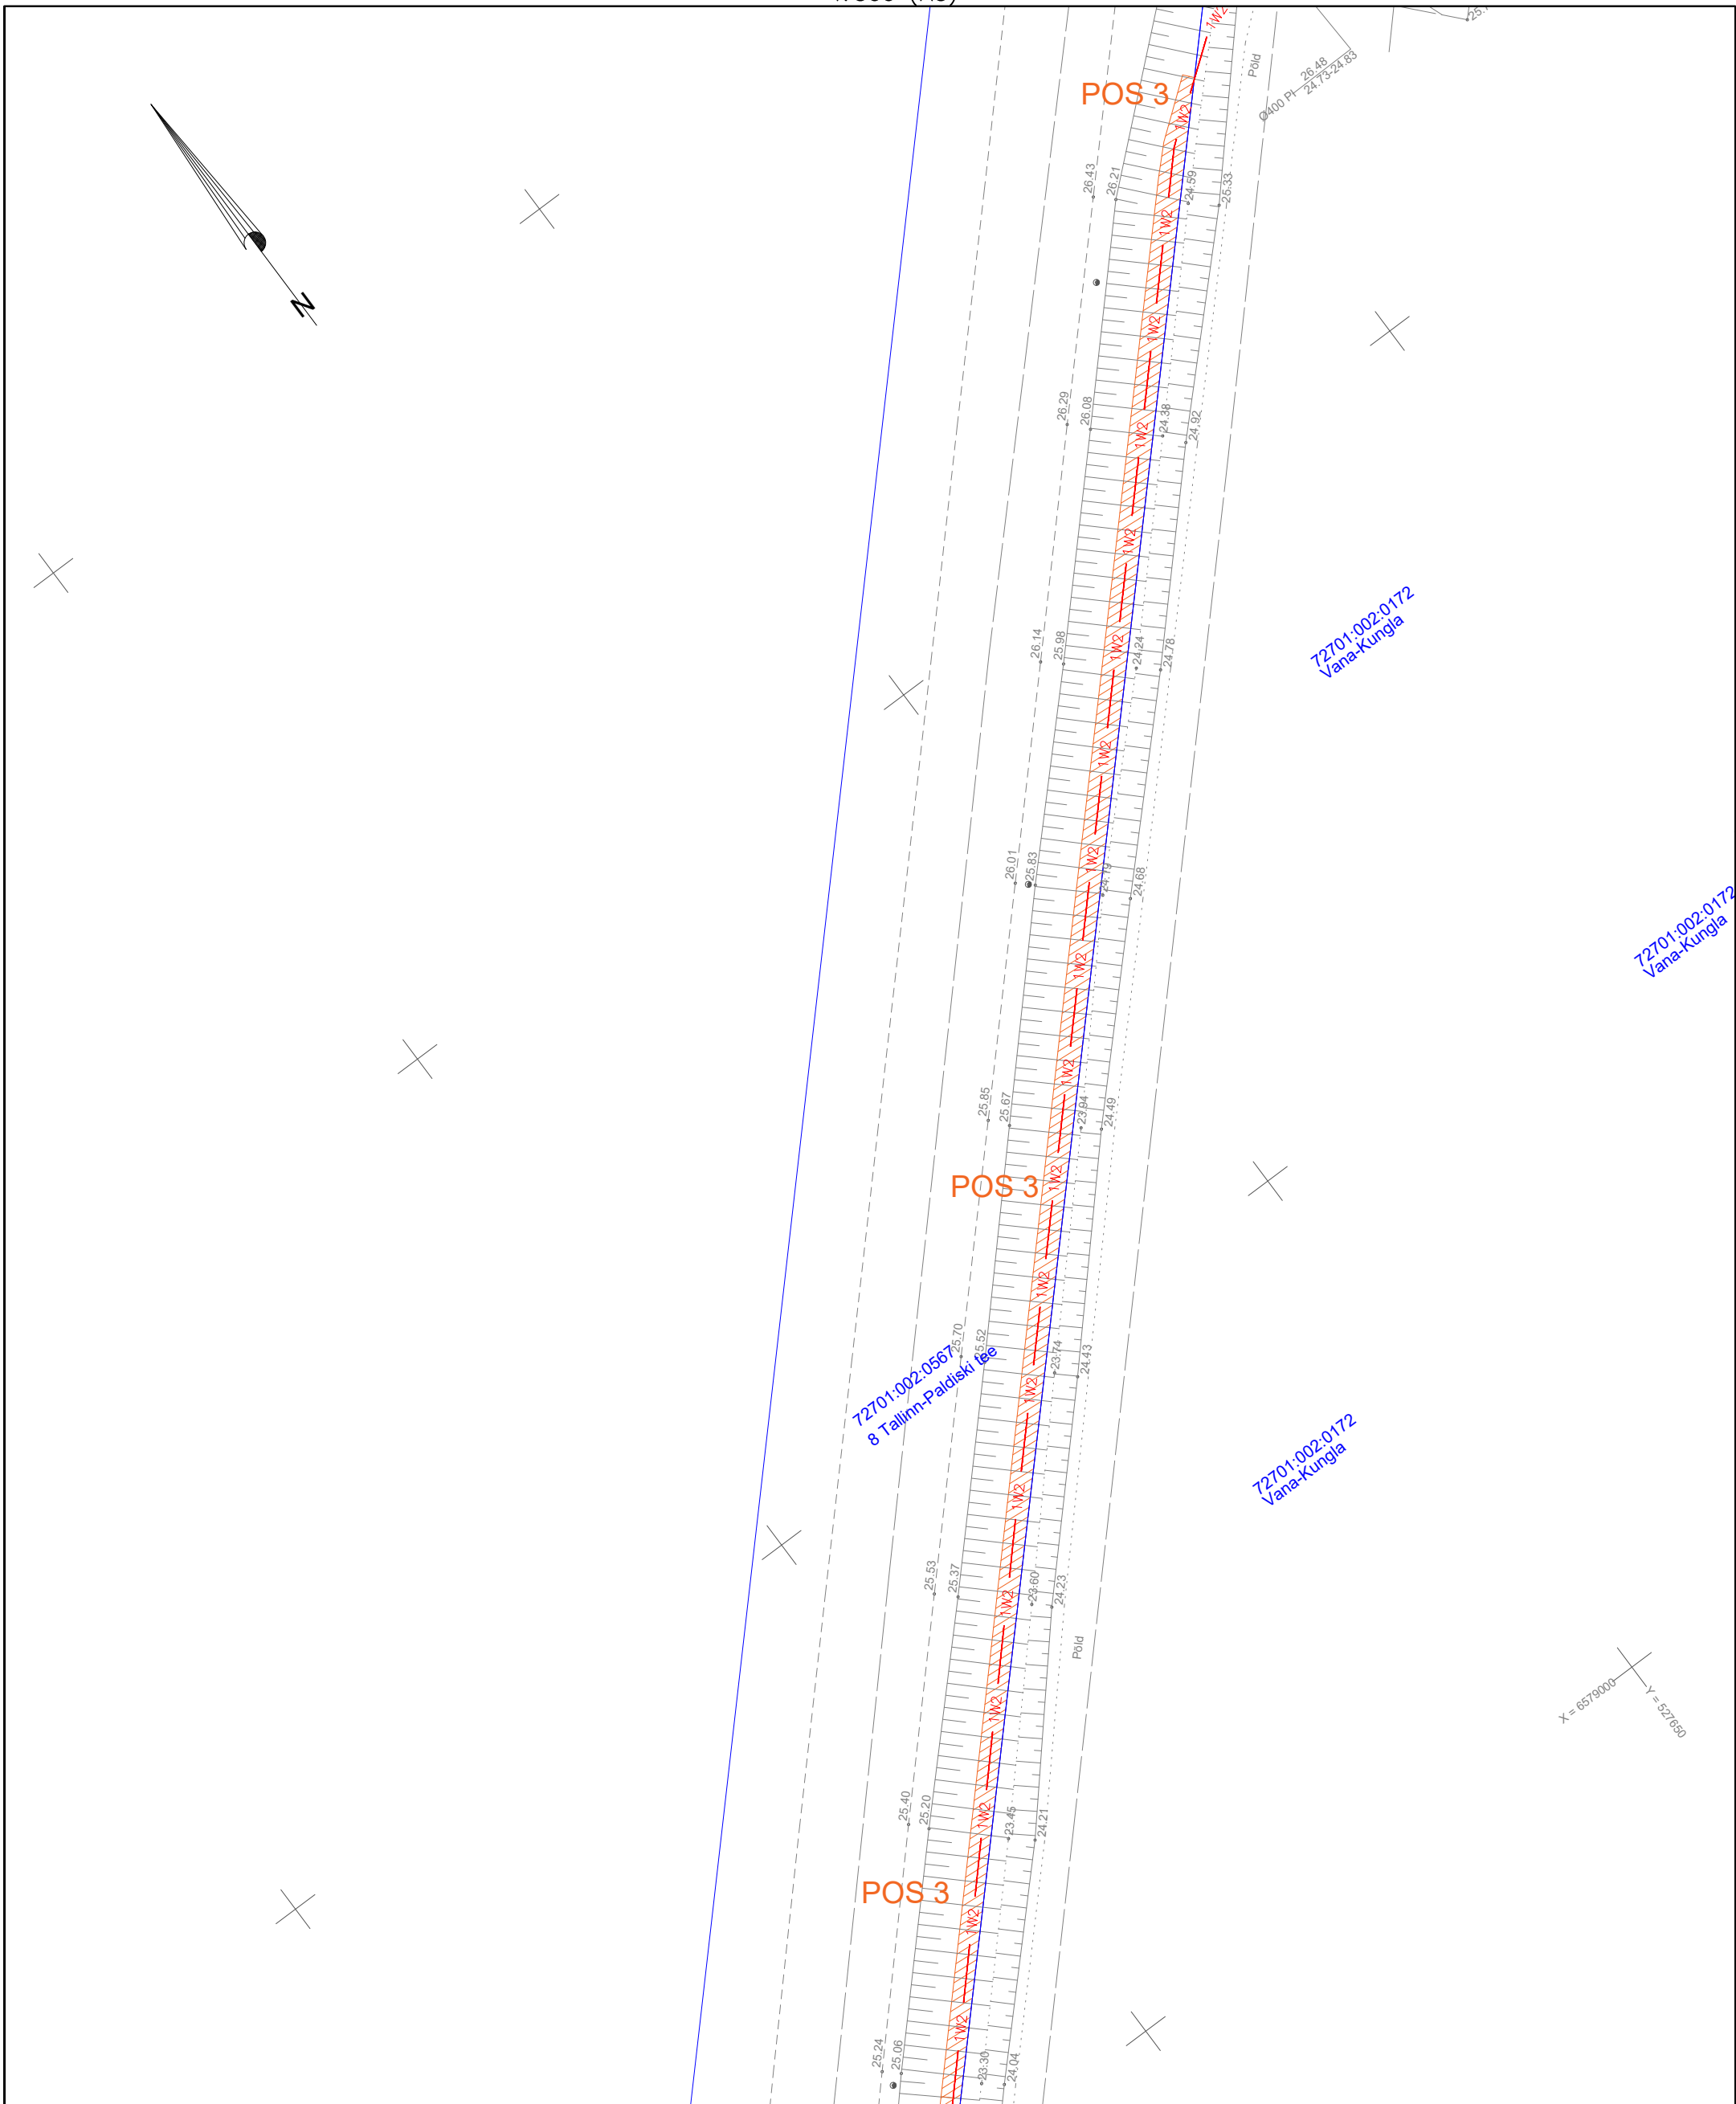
N

POS 3

1W2

Põld

Ø400 Pl 26.48 24.73-24.83

26.43
26.21
24.59
25.33

26.29
26.08
24.38
24.92

26.14
25.98
24.24
24.78

72701:002:0172
Vana-Kungla

26.01
25.83
24.19
24.68

72701:002:0172
Vana-Kungla

25.85
25.67
23.94
24.49

POS 3

72701:002:0567
8 Tallinn-Paldiski tee

25.70
25.52
23.74
24.43

72701:002:0172
Vana-Kungla

25.53
25.37
23.60
24.23

Põld

X = 6579000
Y = 527650

25.40
25.20
23.45
24.21

POS 3

25.24
25.06
23.30
24.04